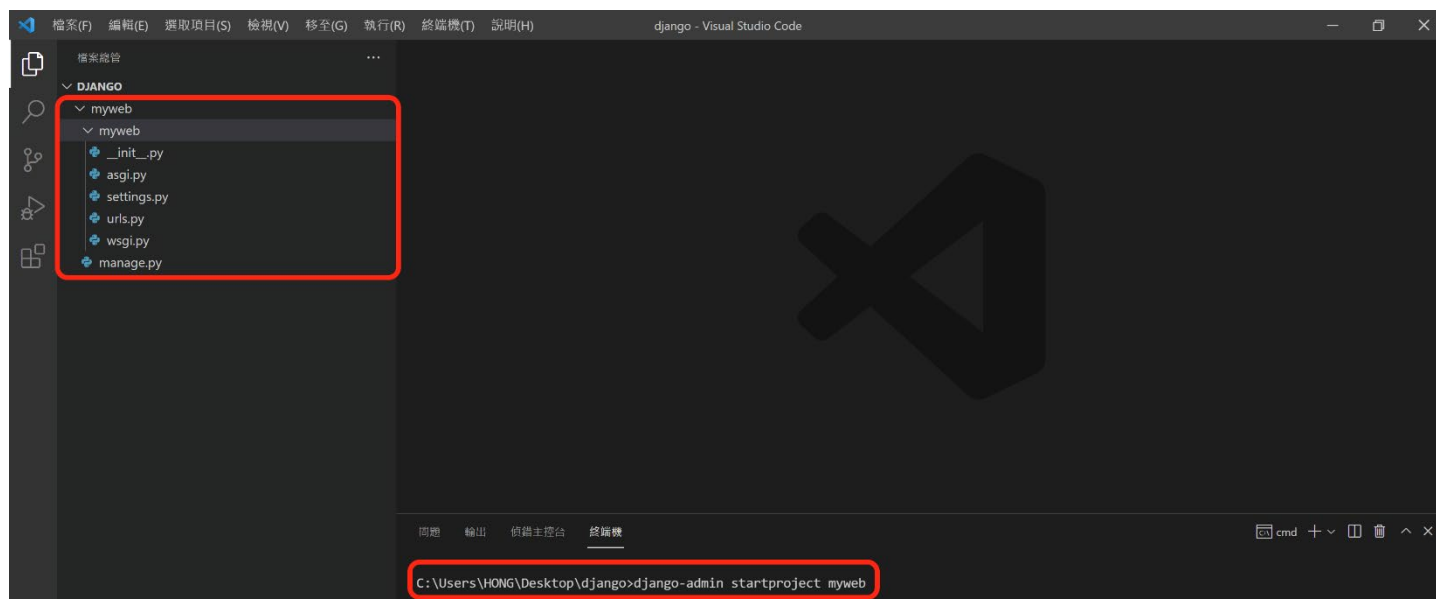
檔案(F) 編輯(E) 選取項目(S) 檢視(V) 移至(G) 執行(R) 終端機(T) 說明(H)
django - Visual Studio Code

檔案總管 ...
DJANGO
myweb
myweb
__init__.py
asgi.py
settings.py
urls.py
wsgi.py
manage.py

問題 輸出 偵錯主控台 終端機
cmd + ∨

C:\Users\HONG\Desktop\django>django-admin startproject myweb